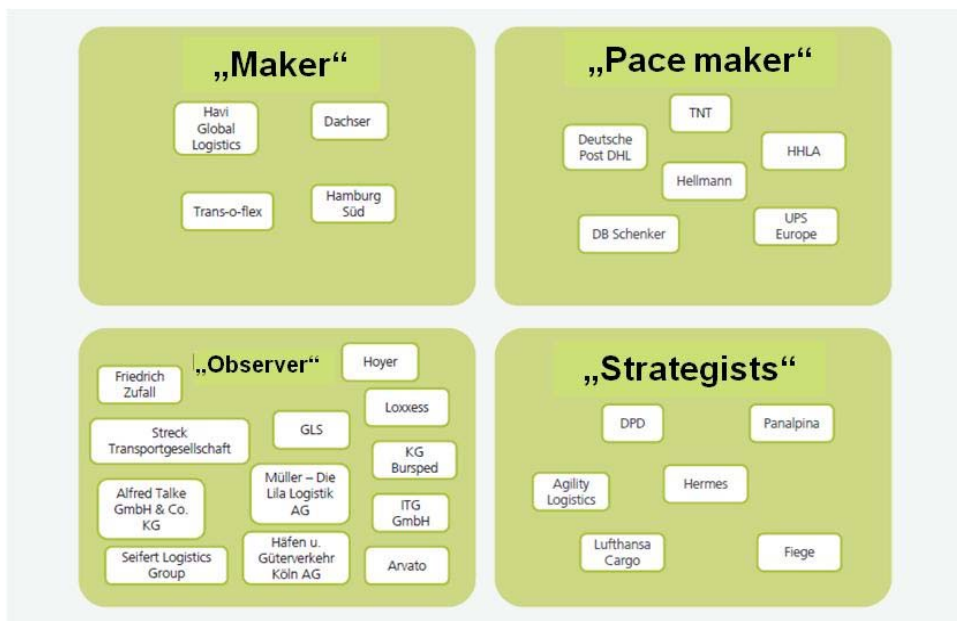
„Maker“

Havi Global Logistics

Dachser

Trans-o-flex

Hamburg Süd

„Pace maker“

TNT

Deutsche Post DHL

HHLA

Hellmann

DB Schenker

UPS Europe

Friedrich Zufall

„Observer“

Hoyer

Loxxess

Streck Transportgesellschaft

GLS

KG Bursped

Alfred Talke GmbH & Co. KG

Müller – Die Lila Logistik AG

ITG GmbH

Seifert Logistics Group

Häfen u. Güterverkehr Köln AG

Arvato

„Strategists“

DPD

Panalpina

Agility Logistics

Hermes

Lufthansa Cargo

Fiege